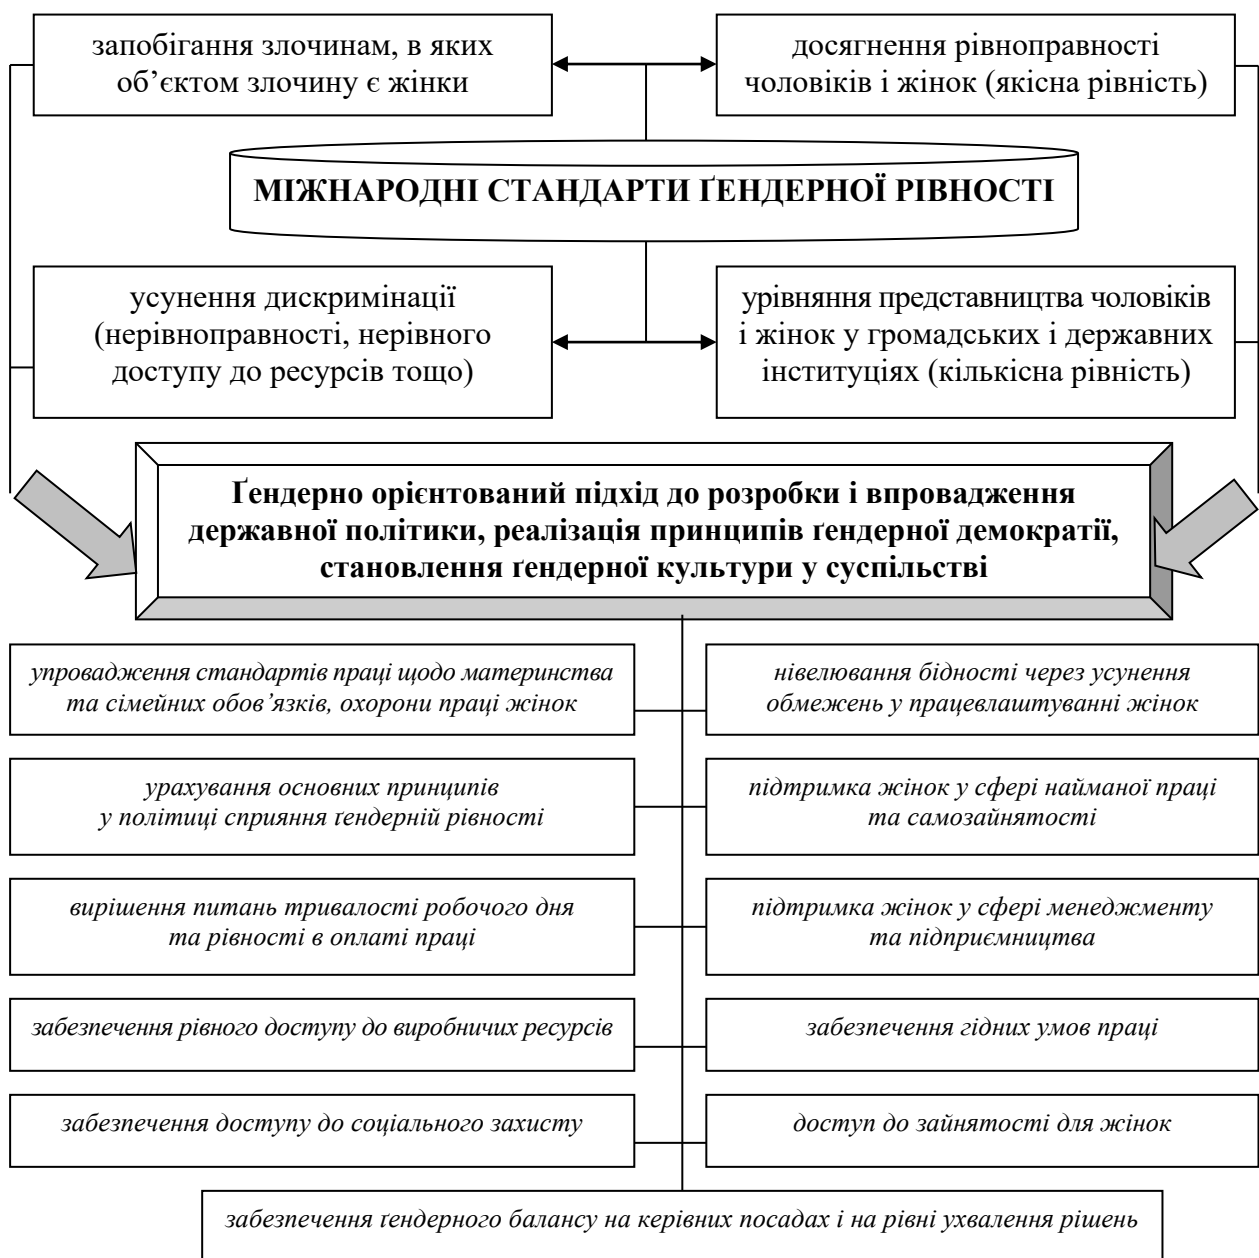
запобігання злочинам, в яких об'єктом злочину є жінки

досягнення рівноправності чоловіків і жінок (якісна рівність)

МІЖНАРОДНІ СТАНДАРТИ ҐЕНДЕРНОЇ РІВНОСТІ

усунення дискримінації (нерівноправності, нерівного доступу до ресурсів тощо)

урівняння представництва чоловіків і жінок у громадських і державних інституціях (кількісна рівність)

Ґендерно орієнтований підхід до розробки і впровадження державної політики, реалізація принципів ґендерної демократії, становлення ґендерної культури у суспільстві

упровадження стандартів праці щодо материнства та сімейних обов'язків, охорони праці жінок

нівелювання бідності через усунення обмежень у працевлаштуванні жінок

урахування основних принципів у політиці сприяння ґендерній рівності

підтримка жінок у сфері найманої праці та самозайнятості

вирішення питань тривалості робочого дня та рівності в оплаті праці

підтримка жінок у сфері менеджменту та підприємництва

забезпечення рівного доступу до виробничих ресурсів

забезпечення гідних умов праці

забезпечення доступу до соціального захисту

доступ до зайнятості для жінок

забезпечення ґендерного балансу на керівних посадах і на рівні ухвалення рішень